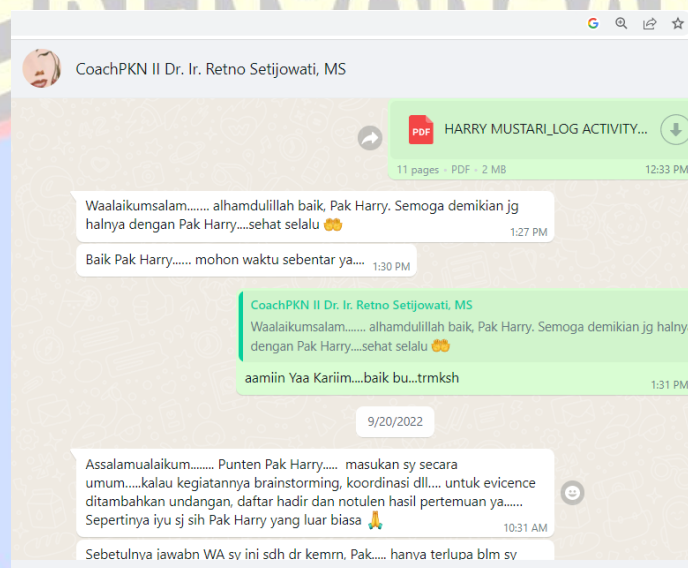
CoachPKN II Dr. Ir. Retno Setijowati, MS

PDF HARRY MUSTARI_LOG ACTIVITY...

11 pages • PDF • 2 MB 12:33 PM

Waalaikumsalam....... alhamdulillah baik, Pak Harry. Semoga demikian jg halnya dengan Pak Harry....sehat selalu 🤲 1:27 PM

Baik Pak Harry...... mohon waktu sebentar ya.... 1:30 PM

CoachPKN II Dr. Ir. Retno Setijowati, MS
Waalaikumsalam....... alhamdulillah baik, Pak Harry. Semoga demikian jg halnya dengan Pak Harry....sehat selalu 🤲

aamiin Yaa Kariim....baik bu...trmksh 1:31 PM

9/20/2022

Assalamualaikum........ Punten Pak Harry..... masukan sy secara umum.....kalau kegiatannya brainstorming, koordinasi dll.... untuk evicence ditambahkan undangan, daftar hadir dan notulen hasil pertemuan ya...... Sepertinya iyu sj sih Pak Harry yang luar biasa 🙏 10:31 AM

Sebetulnya jawabn WA sy ini sdh dr kemrn, Pak..... hanya terlupa blm sy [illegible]